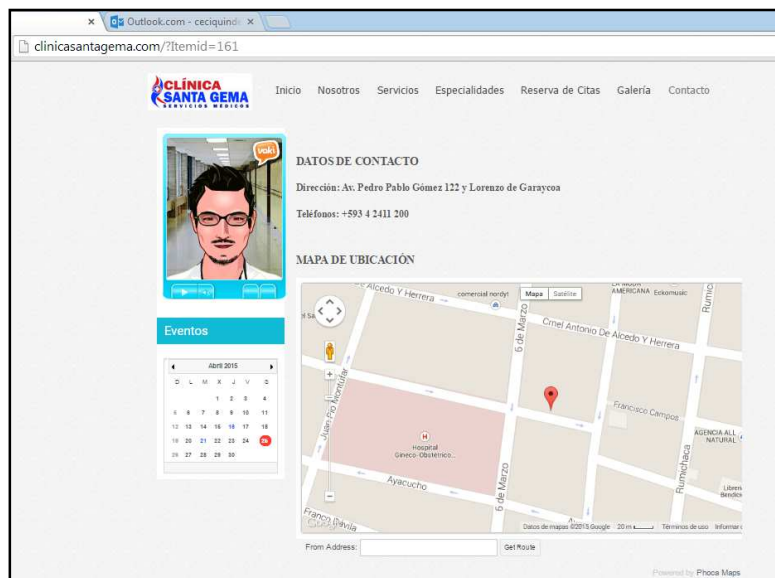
Outlook.com - ceciquinde

clinicasantagema.com/?Itemid=161

CLÍNICA SANTA GEMA SERVICIOS MEDICOS

Inicio Nosotros Servicios Especialidades Reserva de Citas Galería Contacto

voki

Eventos

| ◂ | | | Abril 2015 | | | ▸ |
|---|---|---|---|---|---|---|
| D | L | M | X | J | V | S |
| | | | 1 | 2 | 3 | 4 |
| 5 | 6 | 7 | 8 | 9 | 10 | 11 |
| 12 | 13 | 14 | 15 | 16 | 17 | 18 |
| 19 | 20 | 21 | 22 | 23 | 24 | 25 |
| 26 | 27 | 28 | 29 | 30 | | |

DATOS DE CONTACTO

Dirección: Av. Pedro Pablo Gómez 122 y Lorenzo de Garaycoa

Teléfonos: +593 4 2411 200

MAPA DE UBICACIÓN

Mapa Satélite

Alcedo Y Herrera comercial nordyt AMERICANA Eckomusic Rumic

Cmel Antonio De Alcedo Y Herrera

6 de Marzo

Juan Pío Montúfar

Francisco Campos

Hospital Gineco-Obstétrico...

AGENCIA ALL NATURAL

Rumichaca

Ayacucho

6 de Marzo

Franco Dávila

Librer Bendici

Google Datos de mapas ©2015 Google 20 m Términos de uso Informar

From Address: Get Route

Powered by Phoca Maps